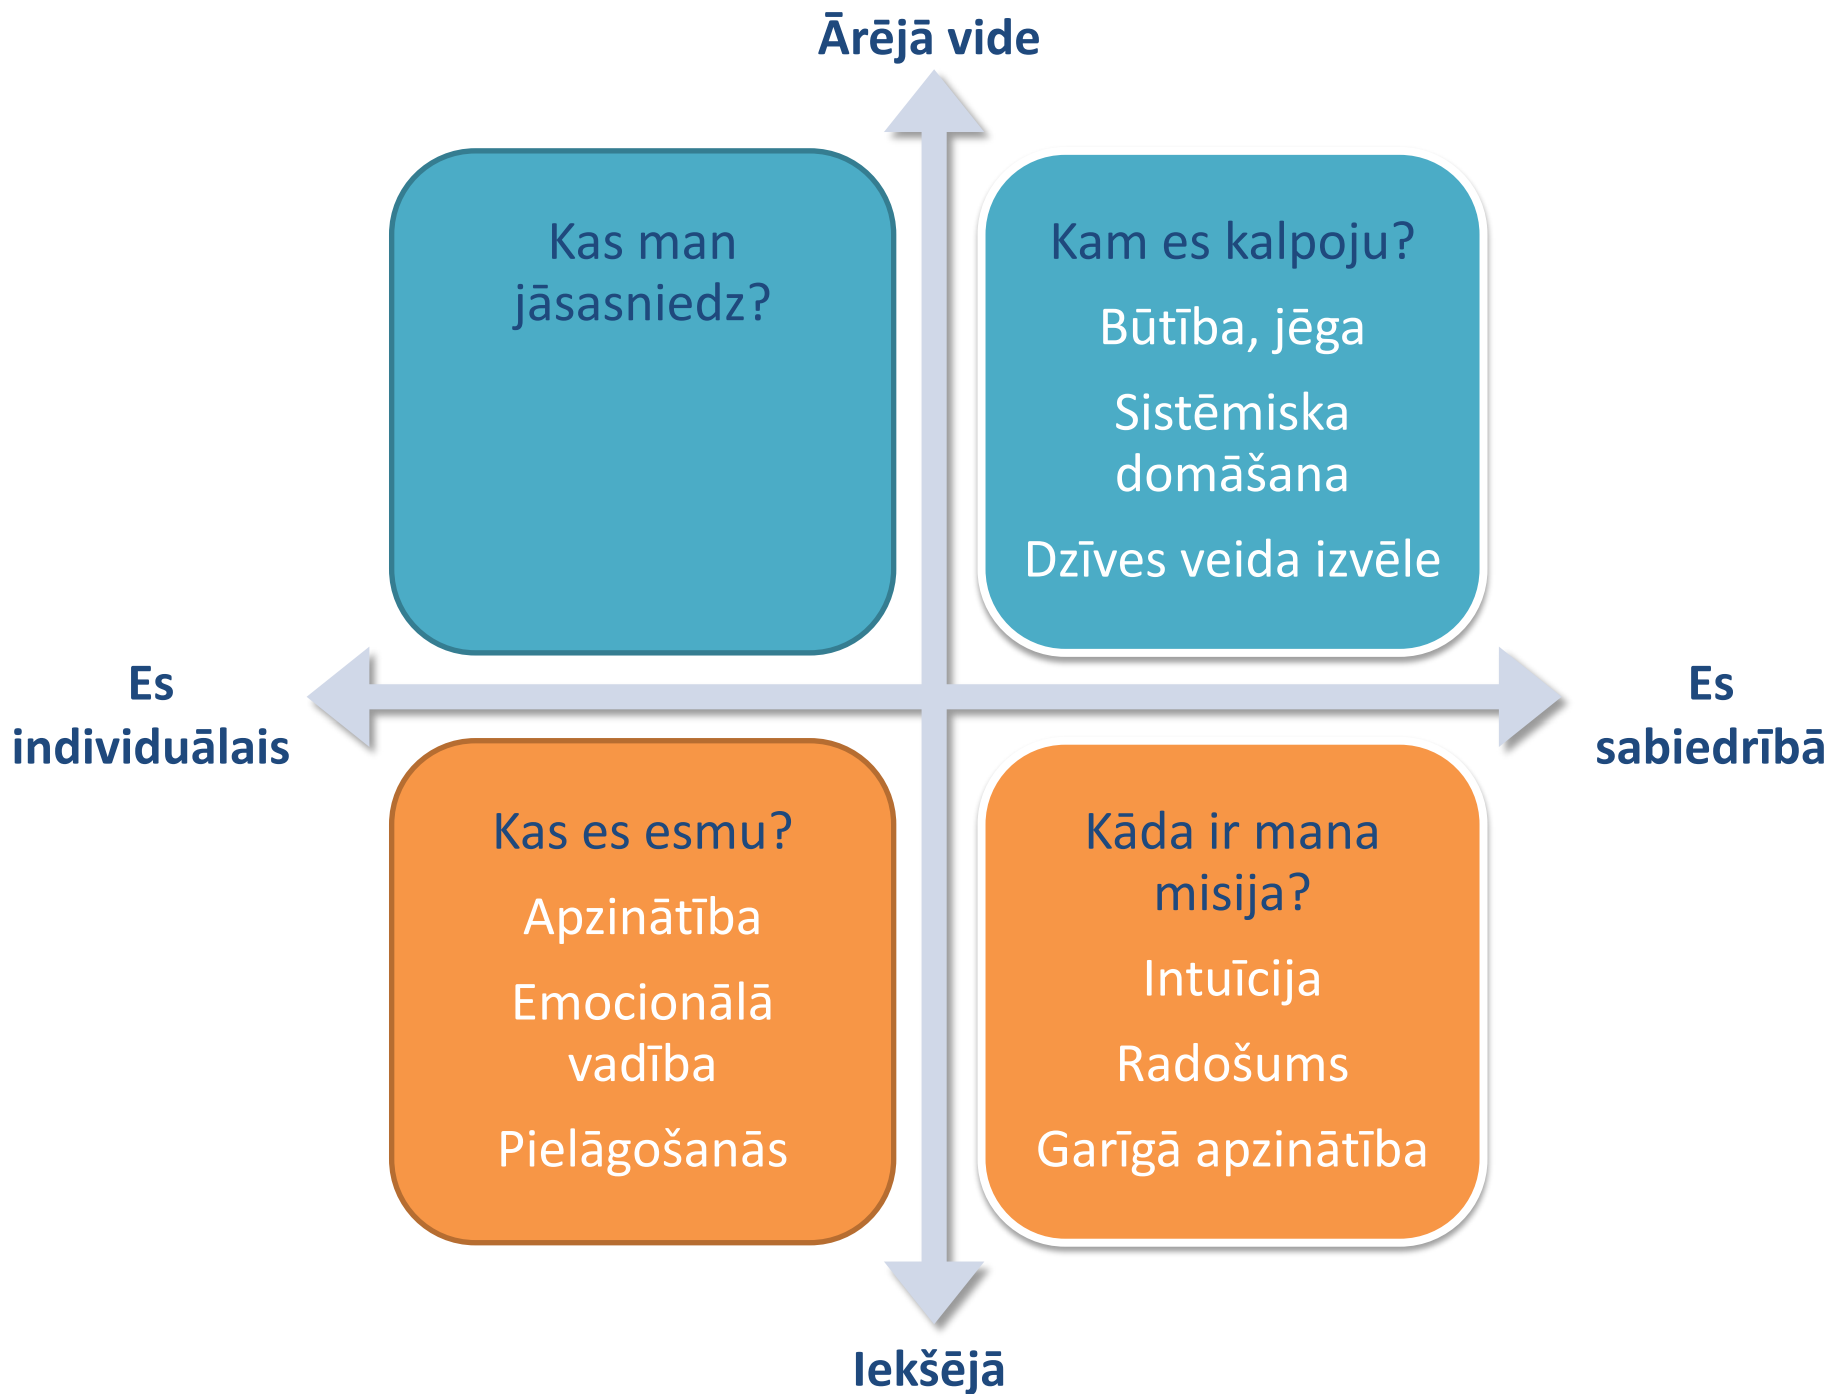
Ārējā vide

Kas man jāsasniedz?

Kam es kalpoju?

Būtība, jēga

Sistēmiska domāšana

Dzīves veida izvēle

Es individuālais

Es sabiedrībā

Kas es esmu?

Apzinātība

Emocionālā vadība

Pielāgošanās

Kāda ir mana misija?

Intuīcija

Radošums

Garīgā apzinātība

Iekšējā